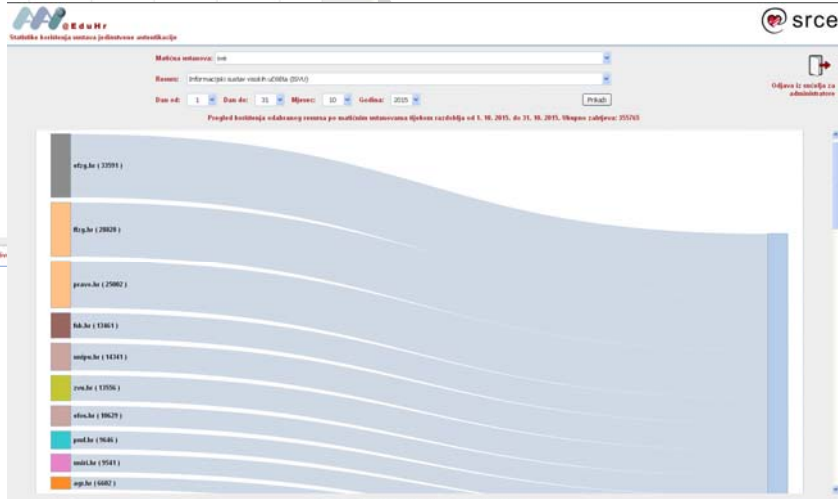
@EduHr
Statistika korištenja sustava jedinstvene autentikacije

srce

Matična ustanova: sve
Resurs: Informacijski sustav visokih učilišta (ISVU)
Dan od: 1 Dan do: 31 Mjesec: 10 Godina: 2015 Prikaži

Odjava iz sučelja za administratore

Pregled korištenja odabranog resursa po matičnim ustanovama tijekom razdoblja od 1. 10. 2015. do 31. 10. 2015. Ukupno zahtjeva: 355765

efzg.hr ( 33591 )
ffzg.hr ( 28828 )
pravo.hr ( 25062 )
fsb.hr ( 13461 )
unipu.hr ( 14341 )
zvu.hr ( 13556 )
efos.hr ( 10629 )
pmf.hr ( 9646 )
unizd.hr ( 9541 )
agr.hr ( 6602 )